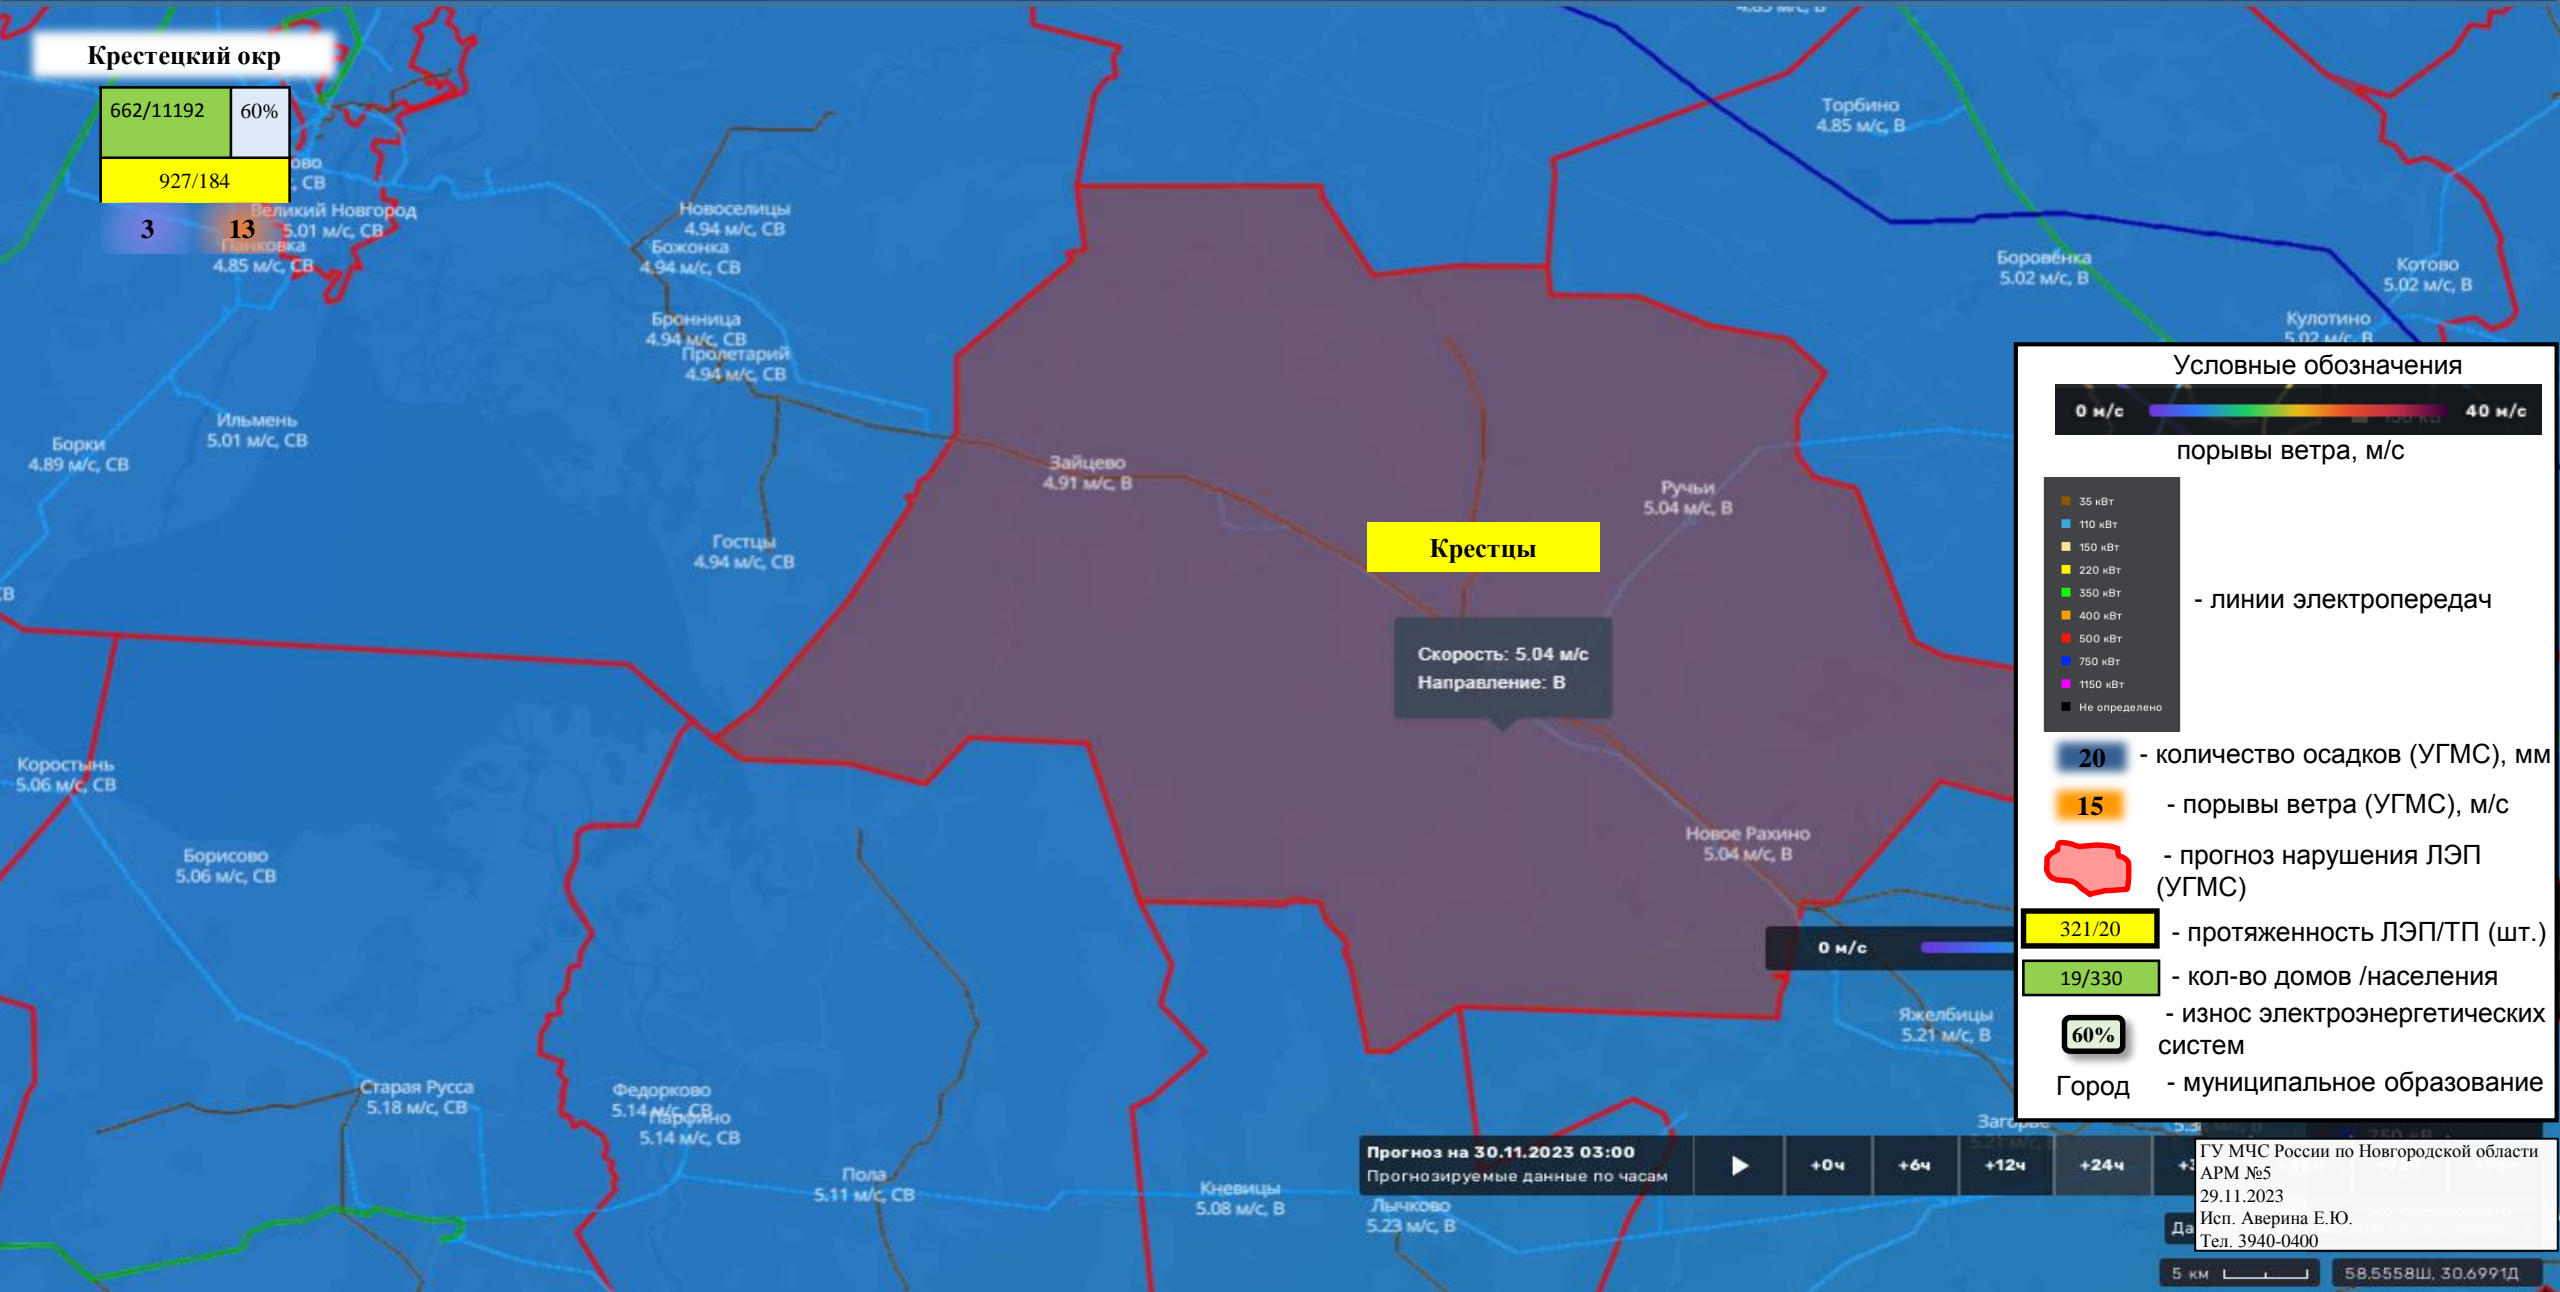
Крестецкий окр

| 662/11192 | 60% |
|---|---|
| 927/184 | |

3 13

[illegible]ово
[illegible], СВ
Великий Новгород
5.01 м/с, СВ
Панковка
4.85 м/с, СВ

Новоселицы
4.94 м/с, СВ
Божонка
4.94 м/с, СВ

Бронница
4.94 м/с, СВ
Пролетарий
4.94 м/с, СВ

Ильмень
5.01 м/с, СВ

Борки
4.89 м/с, СВ

Гостцы
4.94 м/с, СВ

Зайцево
4.91 м/с, В

Крестцы

Ручьи
5.04 м/с, В

Скорость: 5.04 м/с
Направление: В

Торбино
4.85 м/с, В

Боровёнка
5.02 м/с, В

Котово
5.02 м/с, В

Кулотино
5.02 м/с, В

Коростынь
5.06 м/с, СВ

Борисово
5.06 м/с, СВ

Новое Рахино
5.04 м/с, В

0 м/с

Яжелбицы
5.21 м/с, В

Старая Русса
5.18 м/с, СВ

Федорково
5.14 м/с, СВ
Парфино
5.14 м/с, СВ

Пола
5.11 м/с, СВ

Кневицы
5.08 м/с, В

Лычково
5.23 м/с, В

Условные обозначения
0 м/с 40 м/с
порывы ветра, м/с

35 кВт
110 кВт
150 кВт
220 кВт
350 кВт
400 кВт
500 кВт
750 кВт
1150 кВт
Не определено
- линии электропередач

20 - количество осадков (УГМС), мм
15 - порывы ветра (УГМС), м/с
- прогноз нарушения ЛЭП (УГМС)
321/20 - протяженность ЛЭП/ТП (шт.)
19/330 - кол-во домов /населения
60% - износ электроэнергетических систем
Город - муниципальное образование

Прогноз на 30.11.2023 03:00
Прогнозируемые данные по часам
+0ч +6ч +12ч +24ч

ГУ МЧС России по Новгородской области
АРМ №5
29.11.2023
Исп. Аверина Е.Ю.
Тел. 3940-0400

5 км
58.5558Ш, 30.6991Д